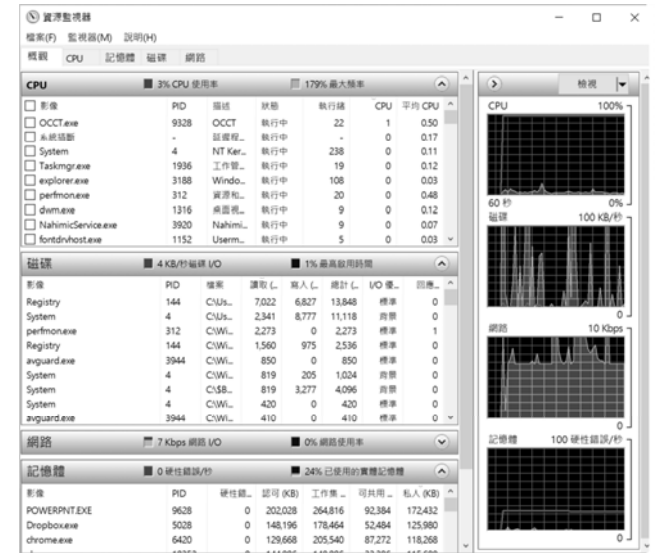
資源監視器

檔案(F) 監視器(M) 說明(H)

概觀 CPU 記憶體 磁碟 網路

CPU ■ 3% CPU 使用率 ■ 179% 最大頻率

| 影像 | PID | 描述 | 狀態 | 執行緒 | CPU | 平均 CPU |
|---|---|---|---|---|---|---|
| OCCT.exe | 9328 | OCCT | 執行中 | 22 | 1 | 0.50 |
| 系統插斷 | - | 延遲程... | 執行中 | - | 0 | 0.17 |
| System | 4 | NT Ker... | 執行中 | 238 | 0 | 0.11 |
| Taskmgr.exe | 1936 | 工作管... | 執行中 | 19 | 0 | 0.12 |
| explorer.exe | 3188 | Windo... | 執行中 | 108 | 0 | 0.03 |
| perfmon.exe | 312 | 資源和... | 執行中 | 20 | 0 | 0.48 |
| dwm.exe | 1316 | 桌面視... | 執行中 | 9 | 0 | 0.12 |
| NahimicService.exe | 3920 | Nahimi... | 執行中 | 9 | 0 | 0.07 |
| fontdrvhost.exe | 1152 | Userm... | 執行中 | 5 | 0 | 0.03 |

磁碟 ■ 4 KB/秒磁碟 I/O ■ 1% 最高啟用時間

| 影像 | PID | 檔案 | 讀取 (... | 寫入 (... | 總計 (... | I/O 優... | 回應... |
|---|---|---|---|---|---|---|---|
| Registry | 144 | C:\Us... | 7,022 | 6,827 | 13,848 | 標準 | 0 |
| System | 4 | C:\Us... | 2,341 | 8,777 | 11,118 | 背景 | 0 |
| perfmon.exe | 312 | C:\Wi... | 2,273 | 0 | 2,273 | 標準 | 1 |
| Registry | 144 | C:\Wi... | 1,560 | 975 | 2,536 | 標準 | 0 |
| avguard.exe | 3944 | C:\Wi... | 850 | 0 | 850 | 標準 | 0 |
| System | 4 | C:\Wi... | 819 | 205 | 1,024 | 背景 | 0 |
| System | 4 | C:\$B... | 819 | 3,277 | 4,096 | 背景 | 0 |
| System | 4 | C:\Wi... | 420 | 0 | 420 | 標準 | 0 |
| avguard.exe | 3944 | C:\Wi... | 410 | 0 | 410 | 標準 | 0 |

網路 ■ 7 Kbps 網路 I/O ■ 0% 網路使用率

記憶體 ■ 0 硬性錯誤/秒 ■ 24% 已使用的實體記憶體

| 影像 | PID | 硬性錯... | 認可 (KB) | 工作集... | 可共用... | 私人 (KB) |
|---|---|---|---|---|---|---|
| POWERPNT.EXE | 9628 | 0 | 202,028 | 264,816 | 92,384 | 172,432 |
| Dropbox.exe | 5028 | 0 | 148,196 | 178,464 | 52,484 | 125,980 |
| chrome.exe | 6420 | 0 | 129,668 | 205,540 | 87,272 | 118,268 |

檢視

CPU 100%
60 秒 0%
磁碟 100 KB/秒
0
網路 10 Kbps
0
記憶體 100 硬性錯誤/秒
0